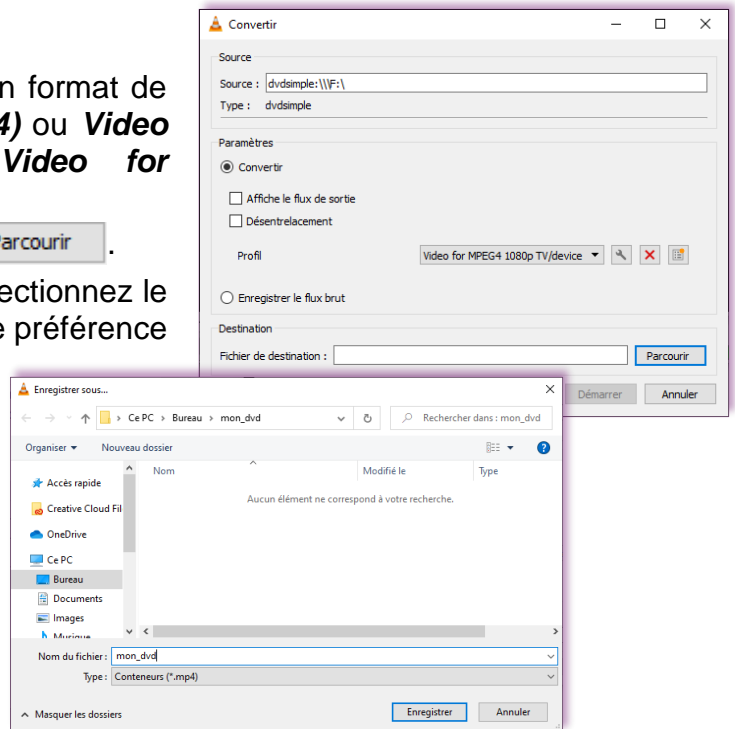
n format de
4) ou Video
Video for

Parcourir .

ectionnez le
e préférence

Convertir

Source
Source : dvdsimple:\\\F:\
Type : dvdsimple

Paramètres
Convertir
Affiche le flux de sortie
Désentrelacement
Profil
Video for MPEG4 1080p TV/device
Enregistrer le flux brut

Destination
Fichier de destination :
Parcourir
Démarrer
Annuler

Enregistrer sous...
Ce PC › Bureau › mon_dvd
Rechercher dans : mon_dvd
Organiser ▾
Nouveau dossier
Accès rapide
Creative Cloud Fil
OneDrive
Ce PC
Bureau
Documents
Images
Musique
Nom
Modifié le
Type
Aucun élément ne correspond à votre recherche.
Nom du fichier : mon_dvd
Type : Conteneurs (*.mp4)
Masquer les dossiers
Enregistrer
Annuler